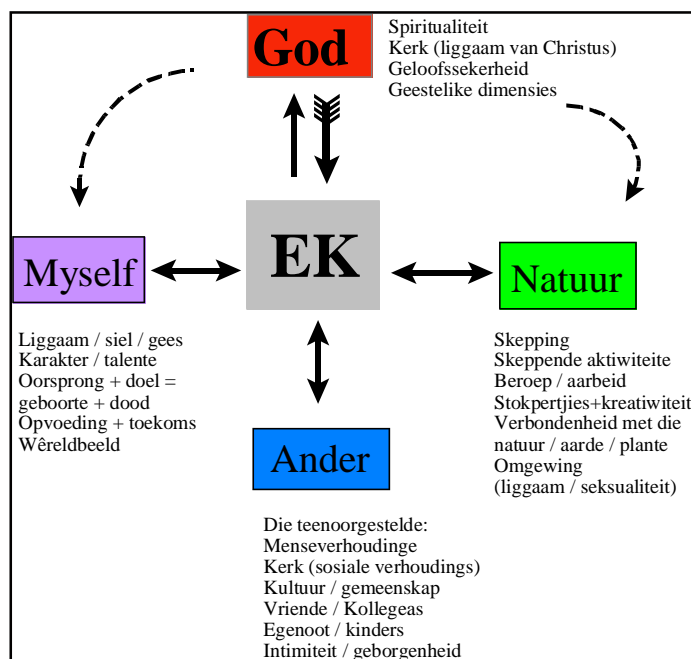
God

Spiritualiteit
Kerk (liggaam van Christus)
Geloofssekerheid
Geestelike dimensies

Myself

EK

Natuur

Liggaam / siel / gees
Karakter / talente
Oorsprong + doel = geboorte + dood
Opvoeding + toekoms
Wêreldbeeld

Skepping
Skeppende aktiwiteite
Beroep / aarbeid
Stokpertjies+kreatiwiteit
Verbondenheid met die natuur / aarde / plante
Omgewing
(liggaam / seksualiteit)

Ander

Die teenoorgestelde:
Menseverhoudinge
Kerk (sosiale verhoudings)
Kultuur / gemeenskap
Vriende / Kollegeas
Egenoot / kinders
Intimiteit / geborgenheid